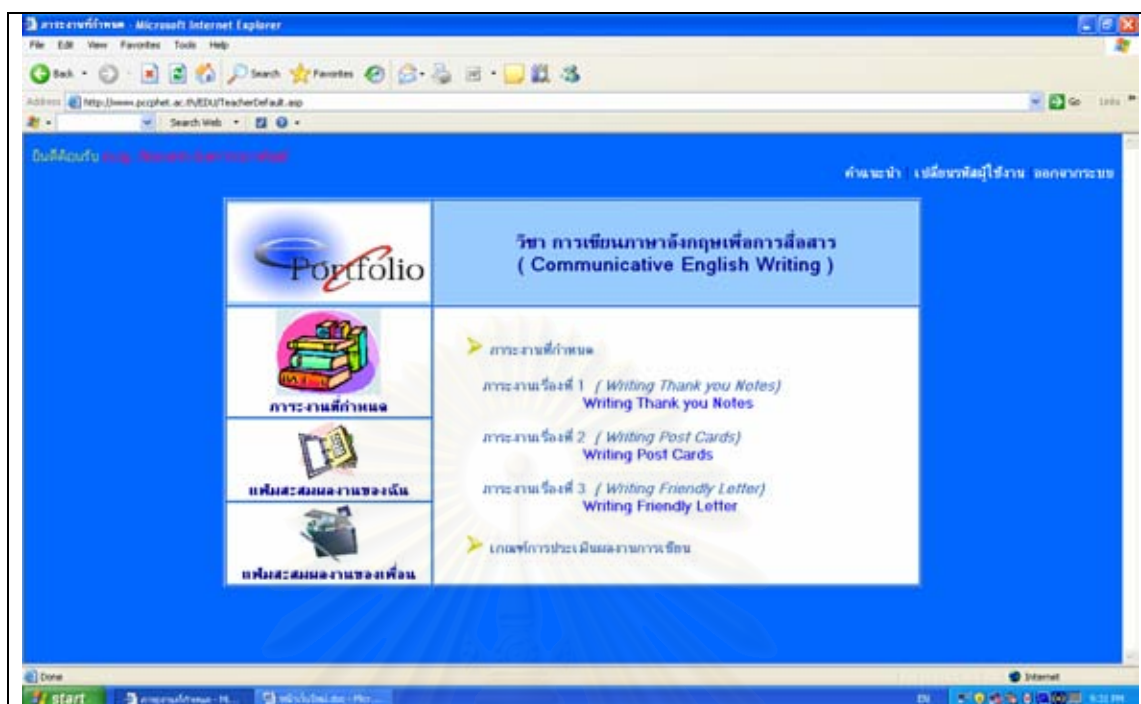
ภาระงานที่กำหนด - Microsoft Internet Explorer

File Edit View Favorites Tools Help

Back Search Favorites

Address http://www.pcrphet.ac.th/EDU/TeacherDefault.asp

Search Web

Go Links

ยินดีต้อนรับ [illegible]

คำแนะนำ เปลี่ยนรหัสผู้ใช้งาน ออกจากระบบ

Portfolio

วิชา การเขียนภาษาอังกฤษเพื่อการสื่อสาร
( Communicative English Writing )

ภาระงานที่กำหนด

ภาระงานที่กำหนด

ภาระงานเรื่องที่ 1 ( Writing Thank you Notes)
Writing Thank you Notes

ภาระงานเรื่องที่ 2 ( Writing Post Cards)
Writing Post Cards

ภาระงานเรื่องที่ 3 ( Writing Friendly Letter)
Writing Friendly Letter

แฟ้มสะสมผลงานของฉัน

เกณฑ์การประเมินผลงานการเขียน

แฟ้มสะสมผลงานของเพื่อน

Done

Internet

start

EN